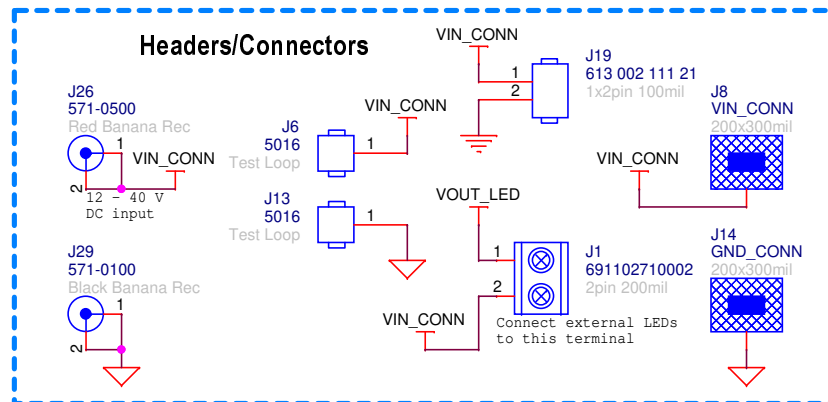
Headers/Connectors

J26
571-0500
Red Banana Rec
1
VIN_CONN
2
12 - 40 V
DC input

J29
571-0100
Black Banana Rec
1
2

VIN_CONN
J6
5016
Test Loop
1

J13
5016
Test Loop
1

VIN_CONN
1
2
J19
613 002 111 21
1x2pin 100mil

VOUT_LED
1
2
J1
691102710002
2pin 200mil
VIN_CONN
Connect external LEDs to this terminal

J8
VIN_CONN
200x300mil
VIN_CONN

J14
GND_CONN
200x300mil